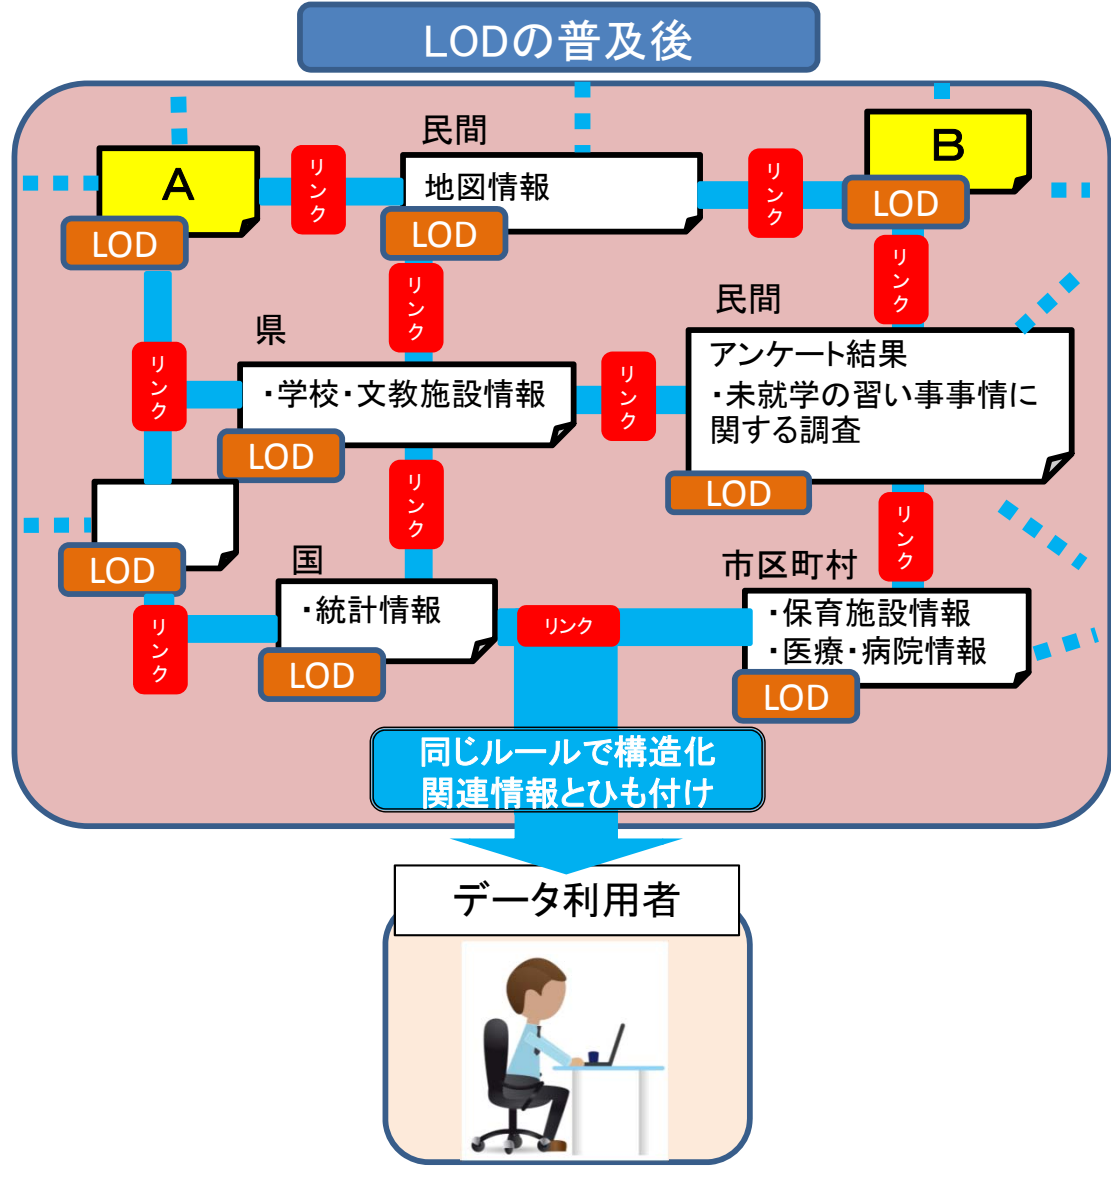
LODの普及後

A
LOD
リンク
民間
地図情報
LOD
リンク
B
LOD

リンク
リンク
県
・学校・文教施設情報
LOD
リンク
民間
アンケート結果
・未就学の習い事事情に関する調査
LOD

リンク
リンク
LOD
国
・統計情報
LOD
リンク
リンク
市区町村
・保育施設情報
・医療・病院情報
LOD

同じルールで構造化
関連情報とひも付け

データ利用者